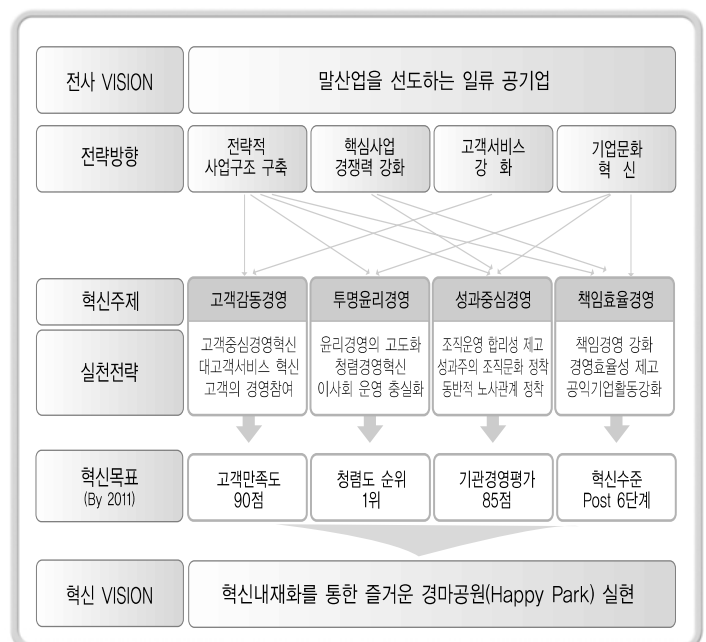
| 전사 VISION | 말산업을 선도하는 일류 공기업 | | | |
|---|---|---|---|---|
| 전략방향 | 전략적 사업구조 구축 | 핵심사업 경쟁력 강화 | 고객서비스 강 화 | 기업문화 혁 신 |
| 혁신주제 | 고객감동경영 | 투명윤리경영 | 성과중심경영 | 책임효율경영 |
| 실천전략 | 고객중심경영혁신 대고객서비스 혁신 고객의 경영참여 | 윤리경영의 고도화 청렴경영혁신 이사회 운영 충실화 | 조직운영 합리성 제고 성과주의 조직문화 정착 동반적 노사관계 정착 | 책임경영 강화 경영효율성 제고 공익기업활동강화 |
| 혁신목표 (By 2011) | 고객만족도 90점 | 청렴도 순위 1위 | 기관경영평가 85점 | 혁신수준 Post 6단계 |
| 혁신 VISION | 혁신내재화를 통한 즐거운 경마공원(Happy Park) 실현 | | | |